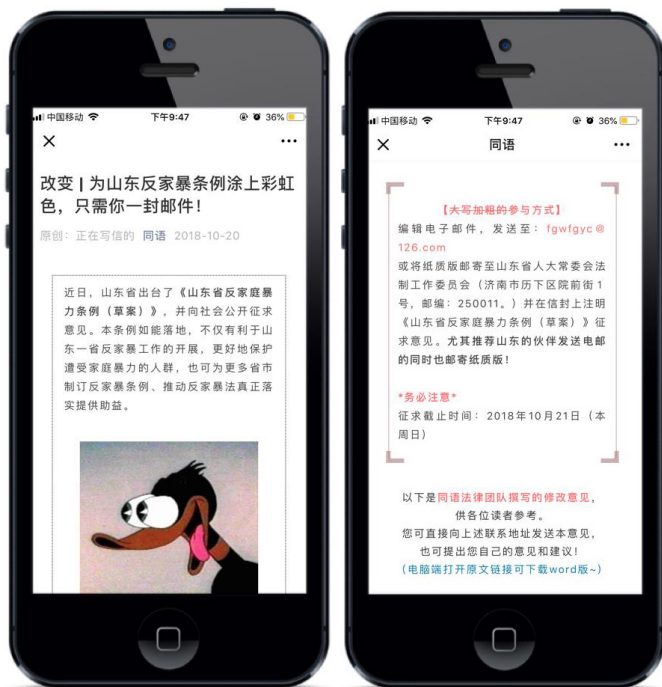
中国移动 下午9:47 36%

改变 | 为山东反家暴条例涂上彩虹色，只需你一封邮件！

原创：正在写信的 同语 2018-10-20

近日，山东省出台了《山东省反家庭暴力条例（草案）》，并向社会公开征求意见。本条例如能落地，不仅有利于山东一省反家暴工作的开展，更好地保护遭受家庭暴力的人群，也可为更多省市制订反家暴条例、推动反家暴法真正落实提供助益。

中国移动 下午9:47 36%

同语

【大写加粗的参与方式】

编辑电子邮件，发送至：fgwfgyc@126.com

或将纸质版邮寄至山东省人大常委会法制工作委员会（济南市历下区院前街1号，邮编：250011。）并在信封上注明《山东省反家庭暴力条例（草案）》征求意见。尤其推荐山东的伙伴发送电邮的同时也邮寄纸质版！

*务必注意*

征求截止时间：2018年10月21日（本周日）

以下是同语法律团队撰写的修改意见，供各位读者参考。

您可直接向上述联系地址发送本意见，也可提出您自己的意见和建议！

（电脑端打开原文链接可下载word版~）